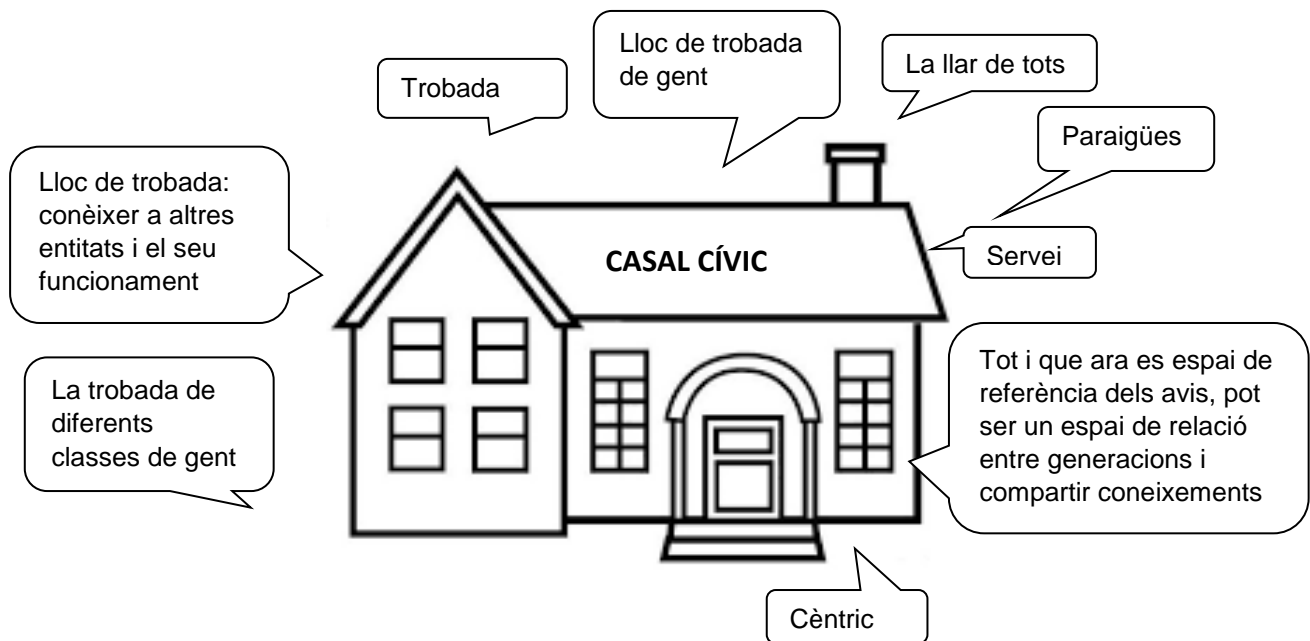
Lloc de trobada de gent

Trobada

La llar de tots

Paraigües

Lloc de trobada: conèixer a altres entitats i el seu funcionament

CASAL CÍVIC

Servei

La trobada de diferents classes de gent

Tot i que ara es espai de referència dels avis, pot ser un espai de relació entre generacions i compartir coneixements

Cèntric